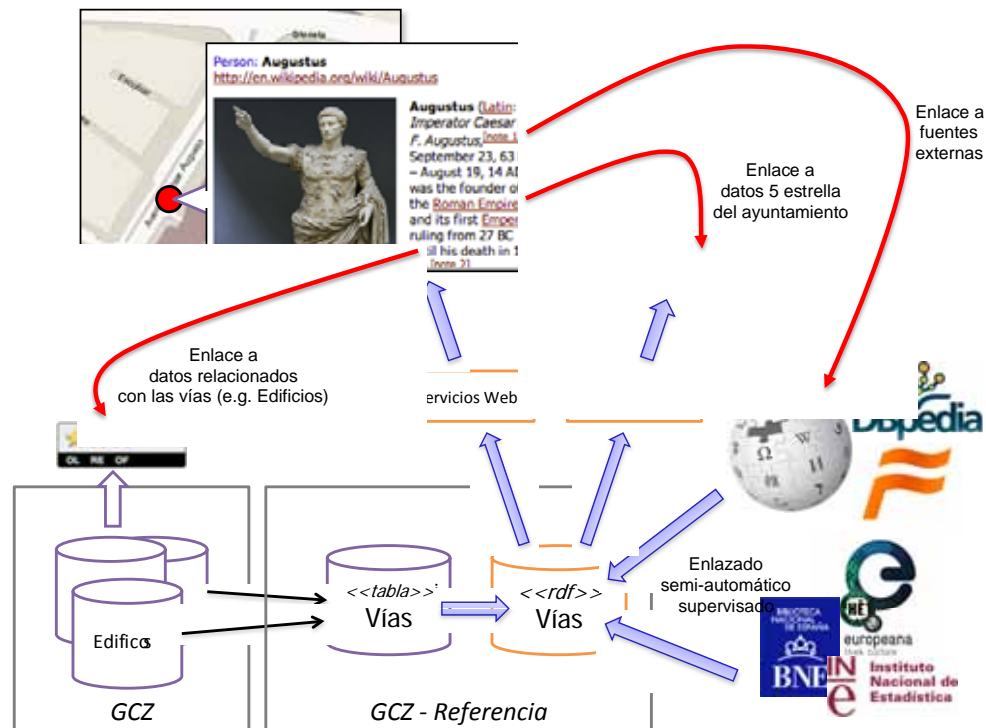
Person: Augustus
http://en.wikipedia.org/wiki/Augustus

Augustus (Latin: Imperator Caesar F. Augustus; September 23, 63 – August 19, 14 AD) was the founder of the Roman Empire and its first Emperor, ruling from 27 BC until his death in 1

Enlace a fuentes externas

Enlace a datos 5 estrella del ayuntamiento

Enlace a datos relacionados con las vías (e.g. Edificios)

rvicios Web

OL RE OF

Edificos

<<tabla>>
Vías

<<rdf>>
Vías

Enlazado semi-automático supervisado

DBpedia

europeana

BIBLIOTECA NACIONAL DE ESPAÑA
BNE

INE Instituto Nacional de Estadística

GCZ

GCZ - Referencia